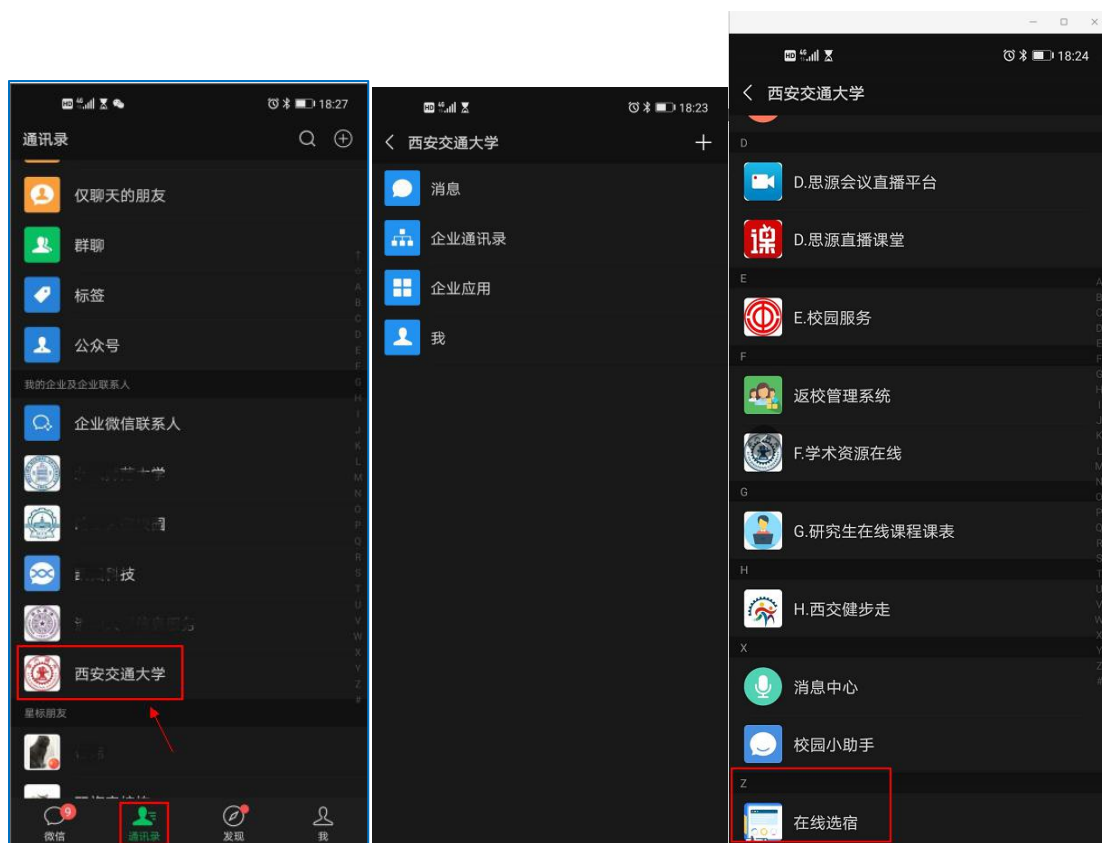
18:27

通讯录

仅聊天的朋友

群聊

标签

公众号

我的企业及企业联系人

企业微信联系人

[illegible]

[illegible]

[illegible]科技

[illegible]

西安交通大学

星标朋友

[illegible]

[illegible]

↑ A B C D E F G H I J K L M N O P Q R S T U V W X Y Z #

9
微信

通讯录

发现

我

18:23

西安交通大学

消息

企业通讯录

企业应用

我

18:24

西安交通大学

D

D.思源会议直播平台

D.思源直播课堂

E

E.校园服务

F

返校管理系统

F.学术资源在线

G

G.研究生在线课程课表

H

H.西交健步走

X

消息中心

校园小助手

Z

在线选宿